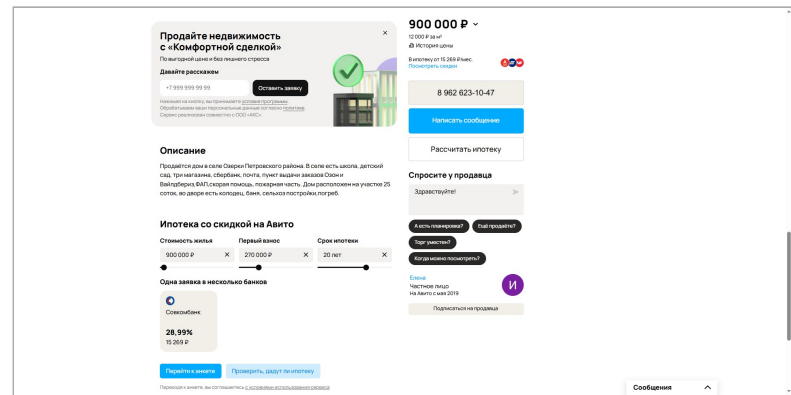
Продайте недвижимость с «Комфортной сделкой»

По выгодной цене и без лишнего стресса

Давайте расскажем

+7 999 999 99 99

Оставить заявку

Нажимая на кнопку, вы принимаете условия программы.
Обрабатываем ваши персональные данные согласно политике.
Сервис реализован совместно с ООО «АКС»

900 000 ₽

12 000 ₽ за м²

История цены

В ипотеку от 15 269 ₽/мес.
Посмотреть скидки

8 962 623-10-47

Написать сообщение

Рассчитать ипотеку

Спросите у продавца

Здравствуйте!

А есть планировка?

Ещё продаёте?

Торг уместен?

Когда можно посмотреть?

Елена
Частное лицо
На Авито с мая 2019

И

Подписаться на продавца

Описание

Продаётся дом в селе Озерки Петровского района. В селе есть школа, детский сад, три магазина, сбербанк, почта, пункт выдачи заказов Озон и Вайлдбериз,ФАП,скорая помощь, пожарная часть. Дом расположен на участке 25 соток, во дворе есть колодец, баня, сельхоз.постройки,погреб.

Ипотека со скидкой на Авито

Стоимость жилья
900 000 ₽

Первый взнос
270 000 ₽

Срок ипотеки
20 лет

Одна заявка в несколько банков

Совкомбанк

28,99%
15 269 ₽

Перейти к анкете

Проверить, дадут ли ипотеку

Переходя к анкете, вы соглашаетесь с условиями использования сервиса

Сообщения